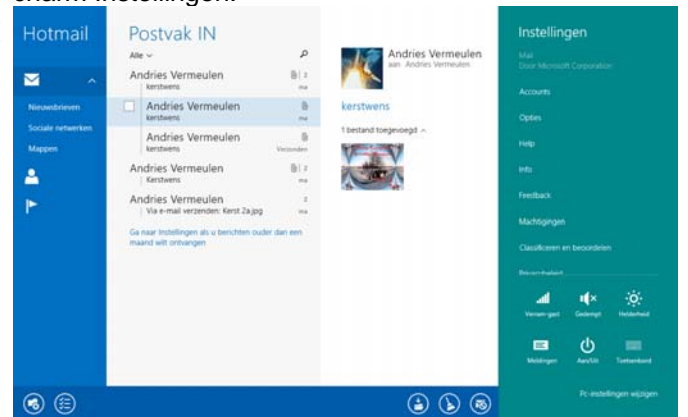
charm Instellingen.

Hotmail

Nieuwsbrieven
Sociale netwerken
Mappen

Postvak IN
Alle

Andries Vermeulen
kerstwens
2
ma

Andries Vermeulen
kerstwens
ma

Andries Vermeulen
kerstwens
Verzonden

Andries Vermeulen
Kerstwens
2
ma

Andries Vermeulen
Via e-mail verzenden: Kerst 2a.jpg
2
ma

Ga naar Instellingen als u berichten ouder dan een maand wilt ontvangen

Andries Vermeulen
aan Andries Vermeulen

kerstwens

1 bestand toegevoegd

Instellingen
Mail
Door Microsoft Corporation

Accounts
Opties
Help
Info
Feedback
Machtigingen
Classificeren en beoordelen
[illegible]

Verwen-gast
Gedempt
Helderheid
Meldingen
Aan/Uit
Toetsenbord

Pc-instellingen wijzigen